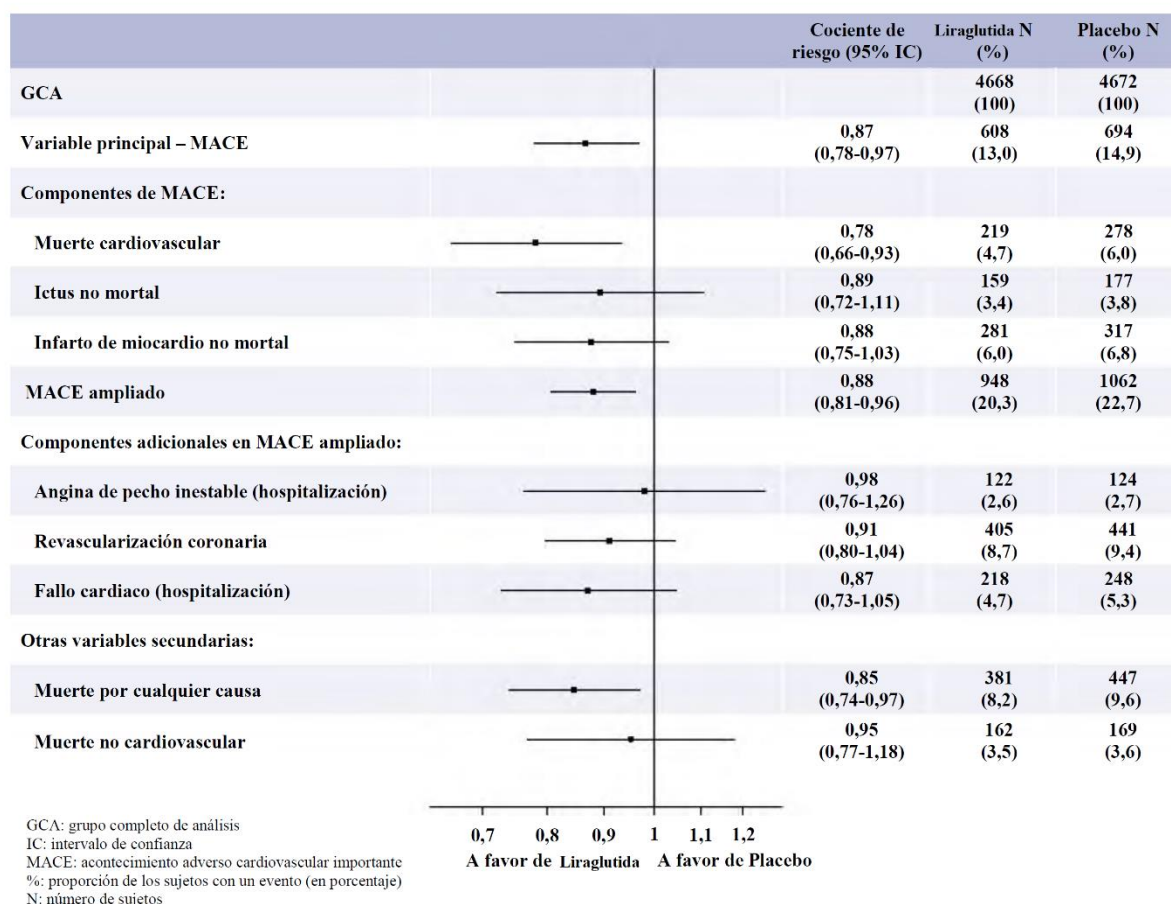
| | Cociente de riesgo (95% IC) | Liraglutida N (%) | Placebo N (%) |
|---|---|---|---|
| GCA | | 4668 (100) | 4672 (100) |
| Variable principal – MACE | 0,87 (0,78-0,97) | 608 (13,0) | 694 (14,9) |
| Componentes de MACE: | | | |
| Muerte cardiovascular | 0,78 (0,66-0,93) | 219 (4,7) | 278 (6,0) |
| Ictus no mortal | 0,89 (0,72-1,11) | 159 (3,4) | 177 (3,8) |
| Infarto de miocardio no mortal | 0,88 (0,75-1,03) | 281 (6,0) | 317 (6,8) |
| MACE ampliado | 0,88 (0,81-0,96) | 948 (20,3) | 1062 (22,7) |
| Componentes adicionales en MACE ampliado: | | | |
| Angina de pecho inestable (hospitalización) | 0,98 (0,76-1,26) | 122 (2,6) | 124 (2,7) |
| Revascularización coronaria | 0,91 (0,80-1,04) | 405 (8,7) | 441 (9,4) |
| Fallo cardiaco (hospitalización) | 0,87 (0,73-1,05) | 218 (4,7) | 248 (5,3) |
| Otras variables secundarias: | | | |
| Muerte por cualquier causa | 0,85 (0,74-0,97) | 381 (8,2) | 447 (9,6) |
| Muerte no cardiovascular | 0,95 (0,77-1,18) | 162 (3,5) | 169 (3,6) |

0,7 0,8 0,9 1 1,1 1,2
A favor de Liraglutida A favor de Placebo

GCA: grupo completo de análisis
IC: intervalo de confianza
MACE: acontecimiento adverso cardiovascular importante
%: proporción de los sujetos con un evento (en porcentaje)
N: número de sujetos